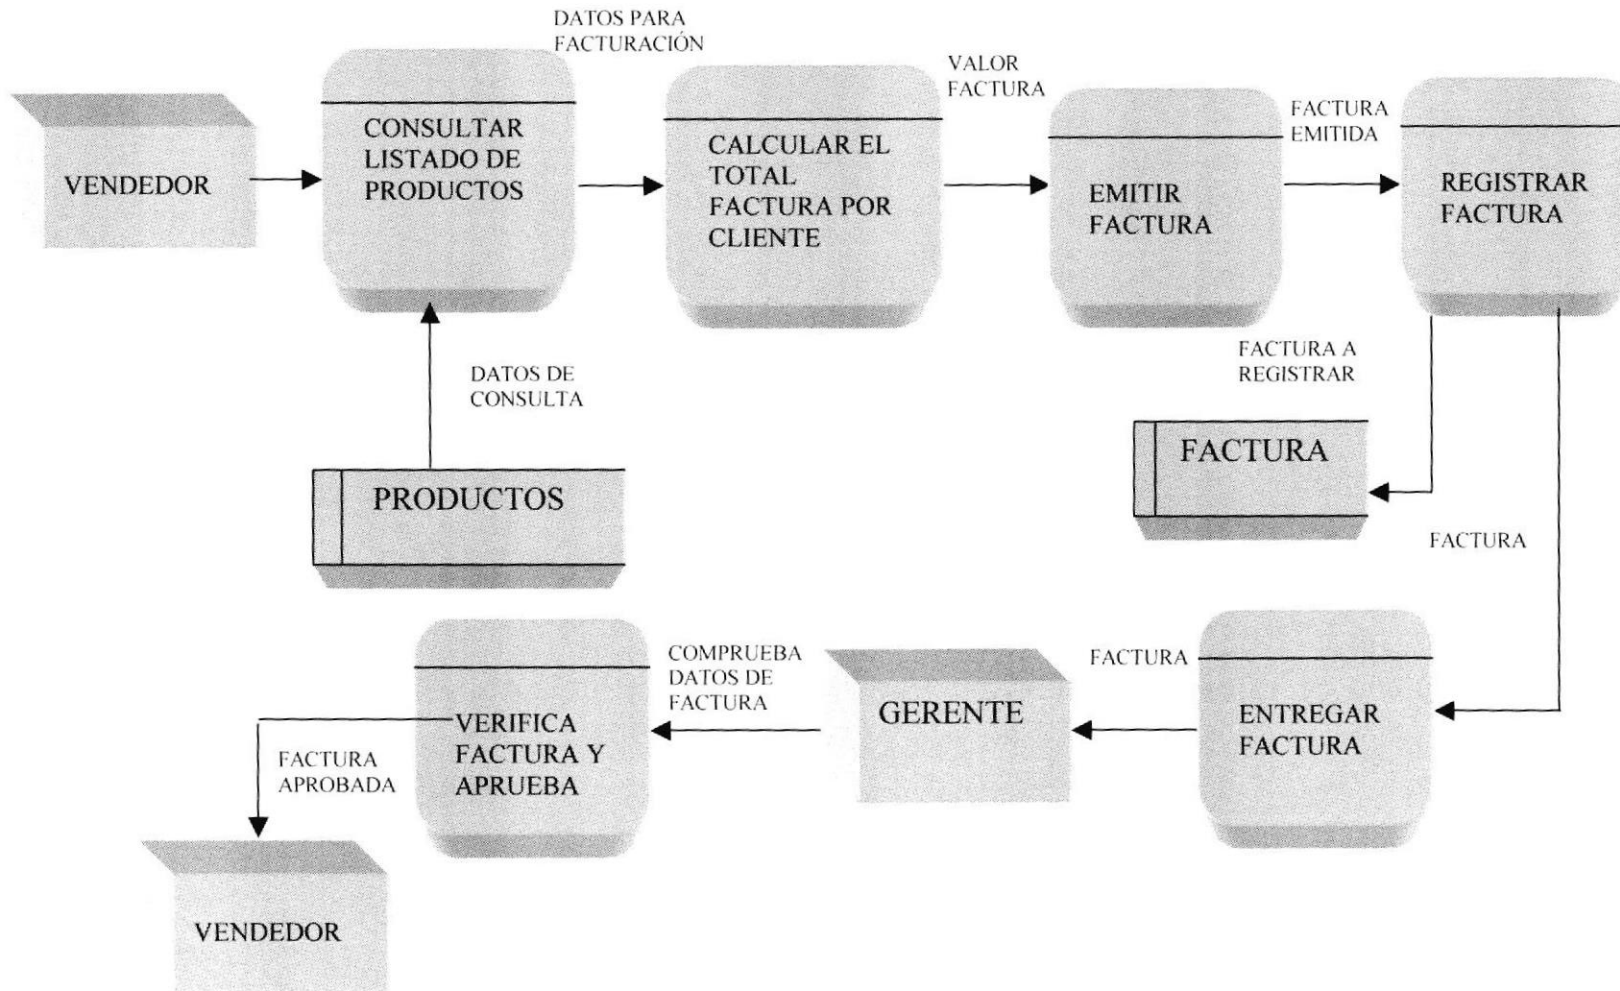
DATOS PARA FACTURACIÓN

VENDEDOR

CONSULTAR LISTADO DE PRODUCTOS

CALCULAR EL TOTAL FACTURA POR CLIENTE

VALOR FACTURA

EMITIR FACTURA

FACTURA EMITIDA

REGISTRAR FACTURA

DATOS DE CONSULTA

PRODUCTOS

FACTURA A REGISTRAR

FACTURA

FACTURA

FACTURA

ENTREGAR FACTURA

GERENTE

COMPRUEBA DATOS DE FACTURA

VERIFICA FACTURA Y APRUEBA

FACTURA APROBADA

VENDEDOR